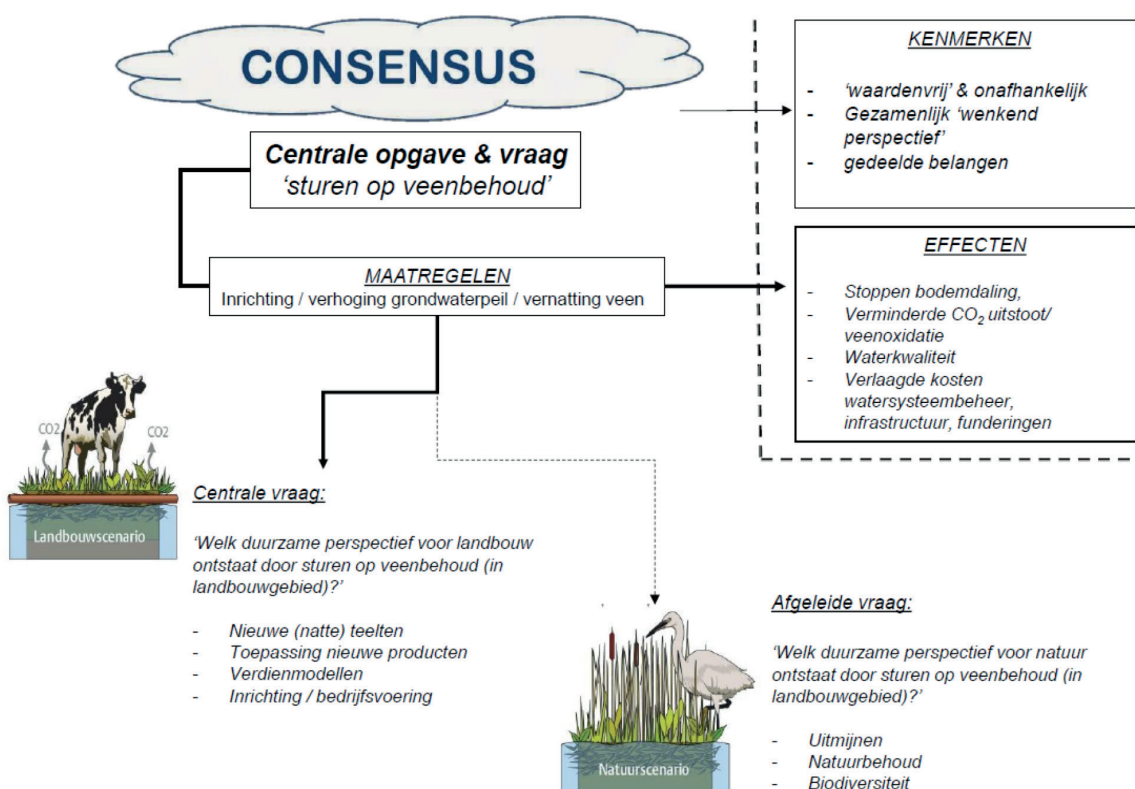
CONSENSUS

Centrale opgave & vraag
'sturen op veenbehoud'

KENMERKEN

- 'waardenvrij' & onafhankelijk
- Gezamenlijk 'wenkend perspectief'
- gedeelde belangen

MAATREGELEN
Inrichting / verhoging grondwaterpeil / vernatting veen

EFFECTEN

- Stoppen bodemdaling,
- Verminderde $CO_2$ uitstoot/ veenoxidatie
- Waterkwaliteit
- Verlaagde kosten watersysteembeheer, infrastructuur, funderingen

CO2 CO2

Landbouwscenario

Centrale vraag:

'Welk duurzame perspectief voor landbouw ontstaat door sturen op veenbehoud (in landbouwgebied)?'

- Nieuwe (natte) teelten
- Toepassing nieuwe producten
- Verdienmodellen
- Inrichting / bedrijfsvoering

Afgeleide vraag:

'Welk duurzame perspectief voor natuur ontstaat door sturen op veenbehoud (in landbouwgebied)?'

- Uitmijnen
- Natuurbehoud
- Biodiversiteit

Natuurscenario